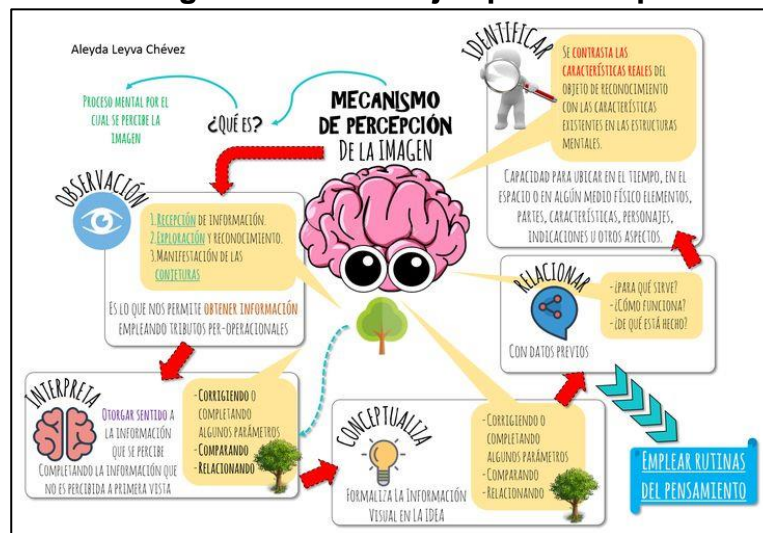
Aleyda Leyva Chévez

Proceso mental por el cual se percibe la imagen

¿Qué es?

MECANISMO DE PERCEPCIÓN DE LA IMAGEN

IDENTIFICAR

Se contrasta las características reales del objeto de reconocimiento con las características existentes en las estructuras mentales.

Capacidad para ubicar en el tiempo, en el espacio o en algún medio físico elementos, partes, características, personajes, indicaciones u otros aspectos.

OBSERVACIÓN

1. Recepción de información.
2. Exploración y reconocimiento.
3. Manifestación de las conjeturas

Es lo que nos permite obtener información empleando tributos per-operacionales

RELACIONAR

- ¿Para qué sirve?
- ¿Cómo funciona?
- ¿De qué está hecho?

Con datos previos

INTERPRETA

Otorgar sentido a la información que se percibe
Completando la información que no es percibida a primera vista

- Corrigiendo o completando algunos parámetros
- Comparando
- Relacionando

CONCEPTUALIZA

Formaliza la información visual en la IDEA

- Corrigiendo o completando algunos parámetros
- Comparando
- Relacionando

EMPLEAR RUTINAS DEL PENSAMIENTO